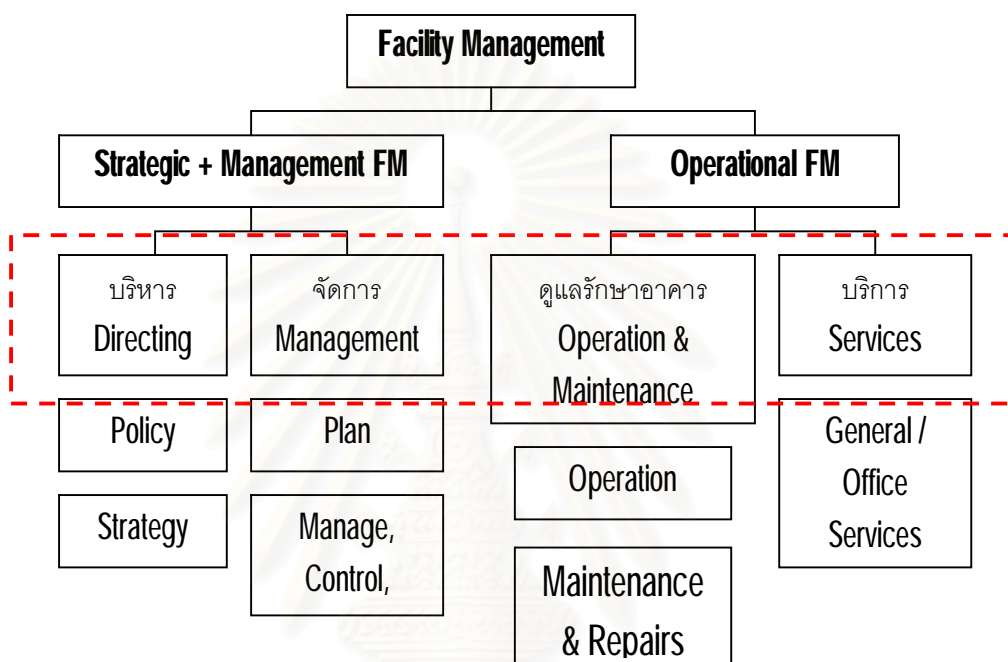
Facility Management

Strategic + Management FM

Operational FM

บริหาร
Directing

จัดการ
Management

ดูแลรักษาอาคาร
Operation & Maintenance

บริการ
Services

Policy

Plan

General / Office Services

Operation

Strategy

Manage, Control,

Maintenance & Repairs